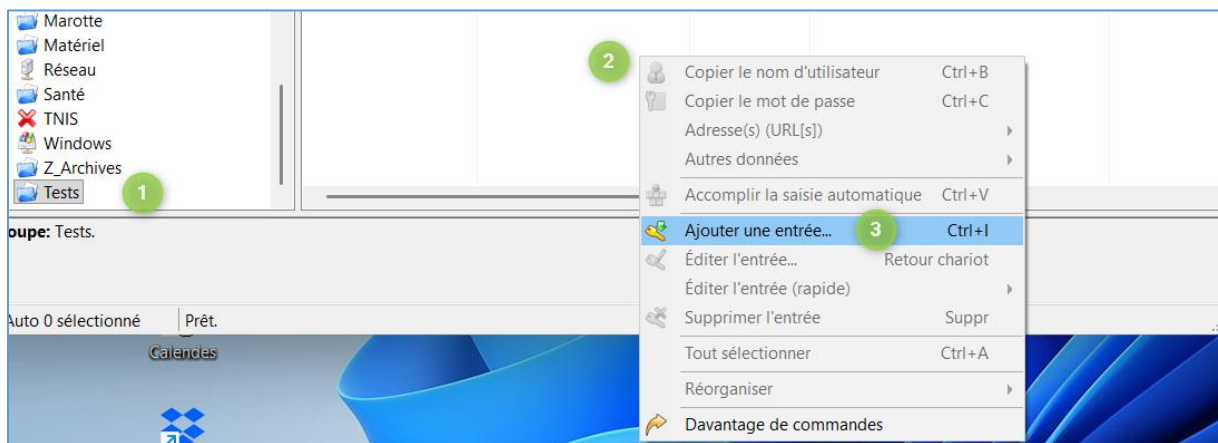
Marotte
Matériel
Réseau
Santé
TNIS
Windows
Z_Archives
Tests

1

2

Copier le nom d'utilisateur Ctrl+B
Copier le mot de passe Ctrl+C
Adresse(s) (URL[s])
Autres données
Accomplir la saisie automatique Ctrl+V
Ajouter une entrée... 3 Ctrl+I
Éditer l'entrée... Retour chariot
Éditer l'entrée (rapide)
Supprimer l'entrée Suppr
Tout sélectionner Ctrl+A
Réorganiser
Davantage de commandes

oupe: Tests.

Auto 0 sélectionné Prêt.

Calendes